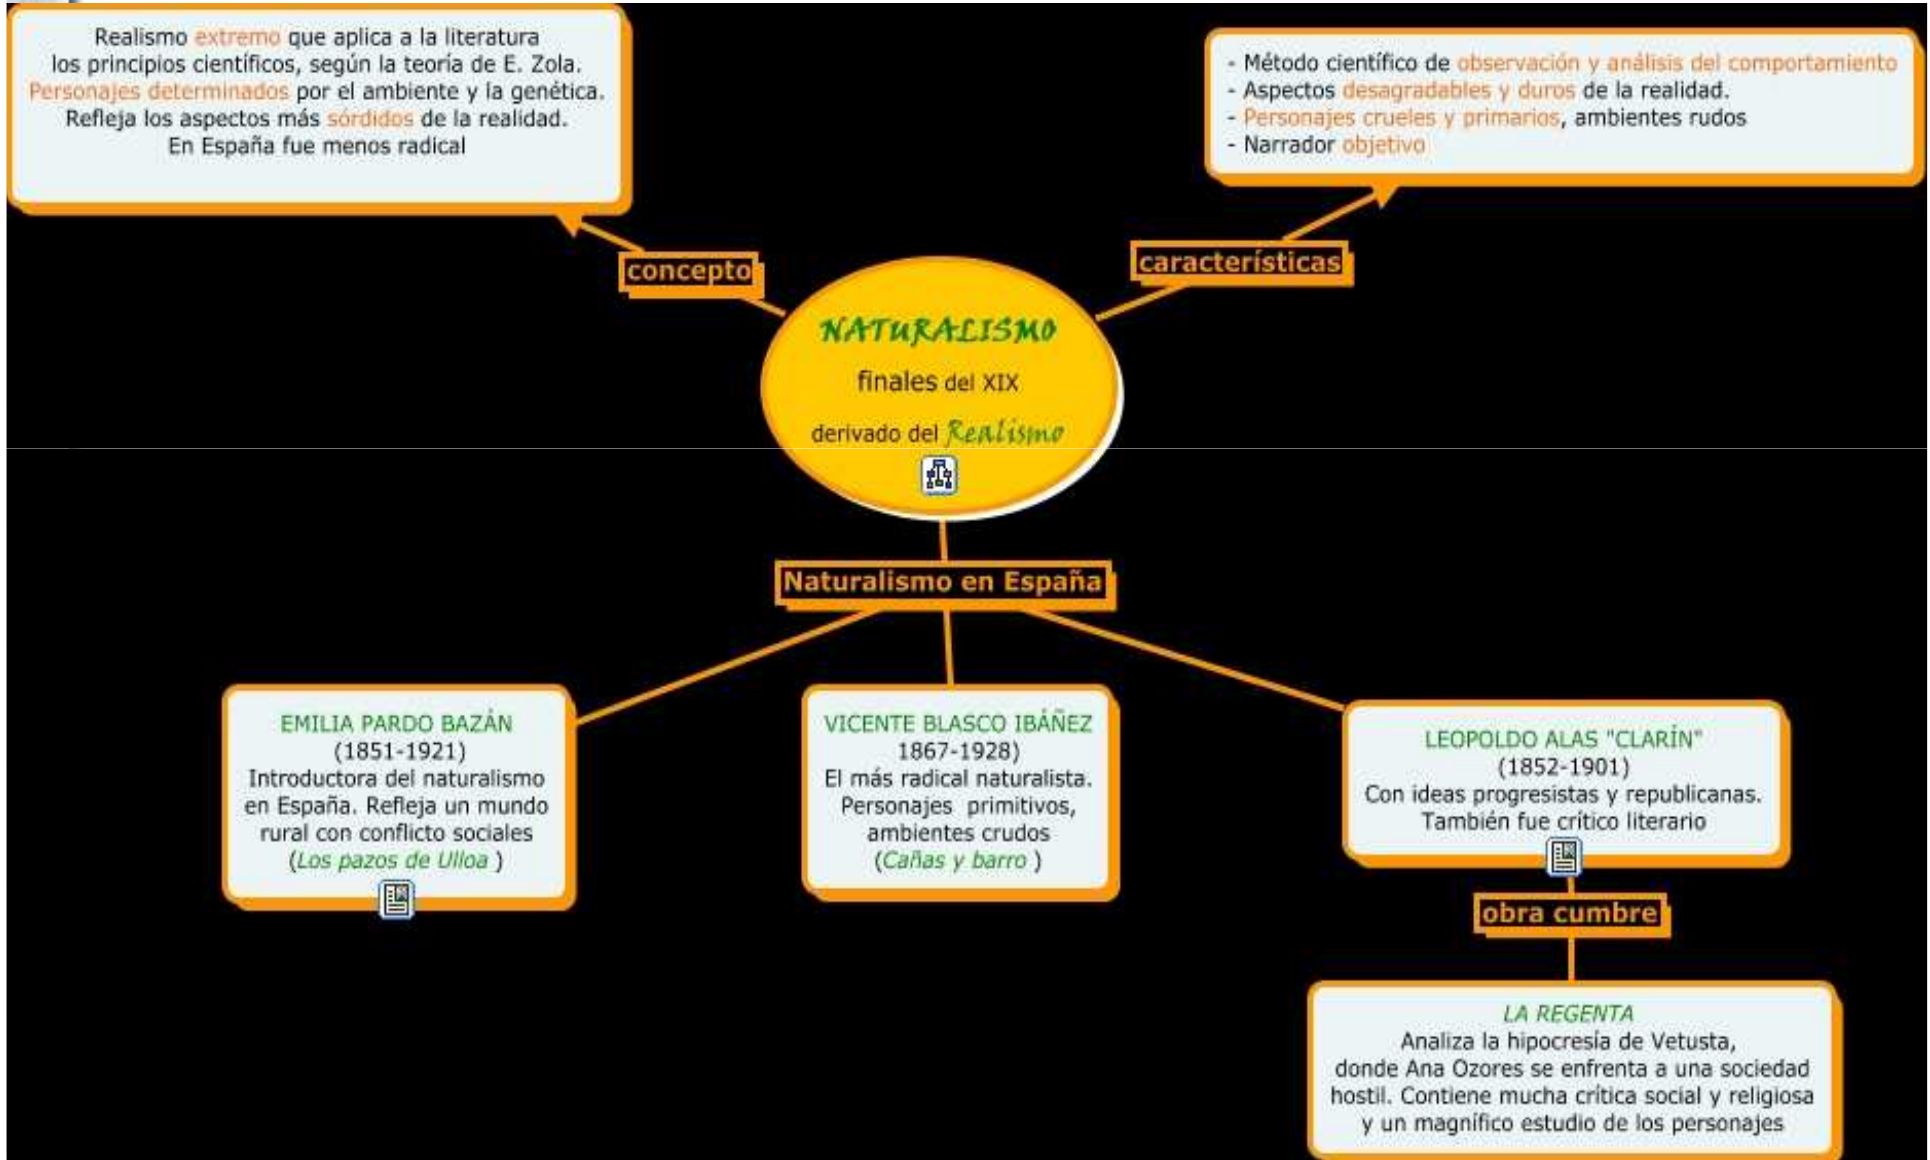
Realismo extremo que aplica a la literatura los principios científicos, según la teoría de E. Zola. Personajes determinados por el ambiente y la genética. Refleja los aspectos más sórdidos de la realidad. En España fue menos radical

- Método científico de observación y análisis del comportamiento
- Aspectos desagradables y duros de la realidad.
- Personajes crueles y primarios, ambientes rudos
- Narrador objetivo

concepto

características

NATURALISMO
finales del XIX
derivado del Realismo

Naturalismo en España

EMILIA PARDO BAZÁN
(1851-1921)
Introductora del naturalismo en España. Refleja un mundo rural con conflicto sociales
(Los pazos de Ulloa )

VICENTE BLASCO IBÁÑEZ
1867-1928)
El más radical naturalista.
Personajes primitivos, ambientes crudos
(Cañas y barro )

LEOPOLDO ALAS "CLARÍN"
(1852-1901)
Con ideas progresistas y republicanas.
También fue crítico literario

obra cumbre

LA REGENTA
Analiza la hipocresía de Vetusta, donde Ana Ozores se enfrenta a una sociedad hostil. Contiene mucha crítica social y religiosa y un magnífico estudio de los personajes